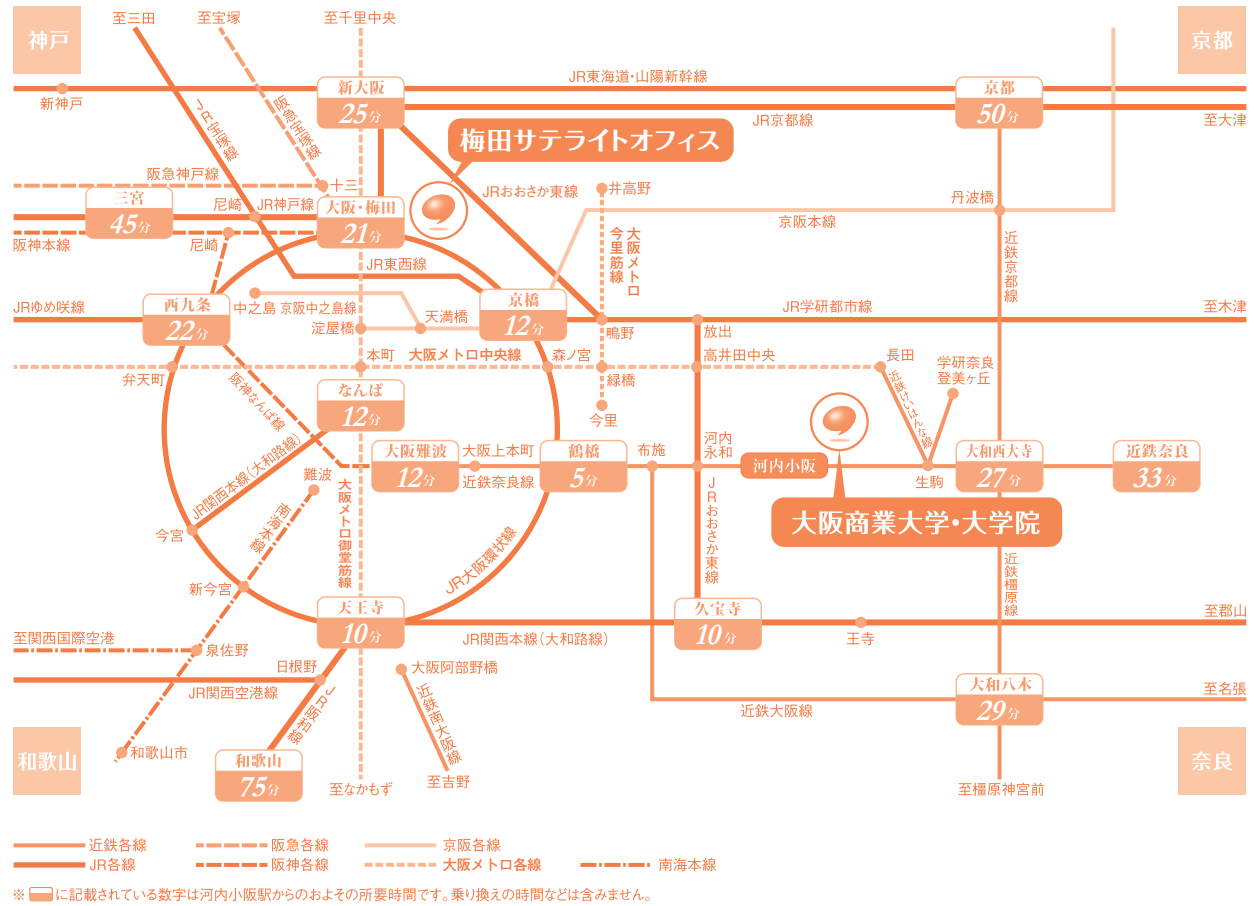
神戸
至三田
至宝塚
至千里中央
京都
JR東海道・山陽新幹線
新神戸
新大阪
25分
京都
50分
JR京都線
至大津
JR宝塚線
阪急宝塚線
梅田サテライトオフィス
阪急神戸線
十三
JRおおさか東線
井高野
三宮
45分
尼崎
JR神戸線
大阪・梅田
21分
丹波橋
京阪本線
阪神本線
尼崎
今里筋線
大阪メトロ
近鉄京都線
JR東西線
JRゆめ咲線
西九条
22分
中之島
京阪中之島線
京橋
12分
JR学研都市線
至木津
淀屋橋
天満橋
鴫野
放出
本町
大阪メトロ中央線
森ノ宮
高井田中央
長田
学研奈良登美ケ丘
弁天町
緑橋
近鉄けいはんな線
阪神なんば線
なんば
12分
今里
JR関西本線（大和路線）
大阪難波
12分
大阪上本町
近鉄奈良線
鶴橋
5分
布施
河内永和
河内小阪
大和西大寺
27分
近鉄奈良
33分
難波
生駒
JRおおさか東線
大阪商業大学・大学院
今宮
南海本線
大阪メトロ御堂筋線
JR大阪環状線
近鉄橿原線
新今宮
天王寺
10分
久宝寺
10分
至郡山
至関西国際空港
JR関西本線（大和路線）
王寺
泉佐野
日根野
大阪阿部野橋
JR関西空港線
JR阪和線
近鉄南大阪線
大和八木
29分
至名張
近鉄大阪線
和歌山
和歌山市
和歌山
75分
至なかもず
至吉野
奈良
至橿原神宮前
近鉄各線
阪急各線
京阪各線
JR各線
阪神各線
大阪メトロ各線
南海本線
※ に記載されている数字は河内小阪駅からのおよその所要時間です。乗り換えの時間などは含みません。